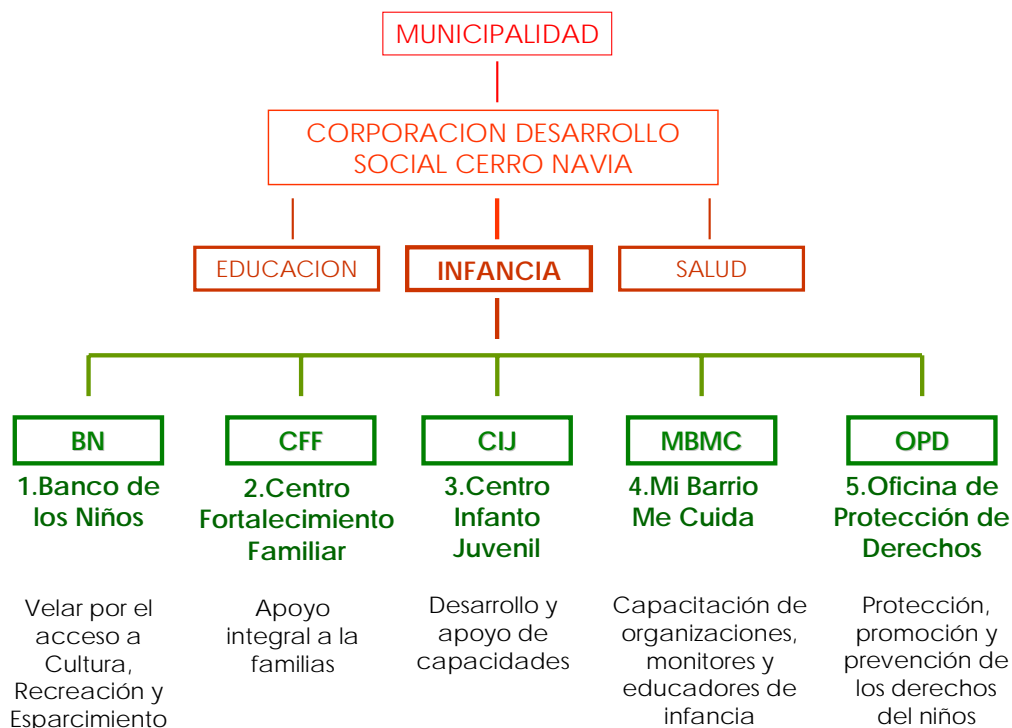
MUNICIPALIDAD

CORPORACION DESARROLLO SOCIAL CERRO NAVIA

EDUCACION

INFANCIA

SALUD

BN

1.Banco de los Niños

Velar por el acceso a Cultura, Recreación y Esparcimiento

CFF

2.Centro Fortalecimiento Familiar

Apoyo integral a la familias

CIJ

3.Centro Infanto Juvenil

Desarrollo y apoyo de capacidades

MBMC

4.Mi Barrio Me Cuida

Capacitación de organizaciones, monitores y educadores de infancia

OPD

5.Oficina de Protección de Derechos

Protección, promoción y prevención de los derechos del niños